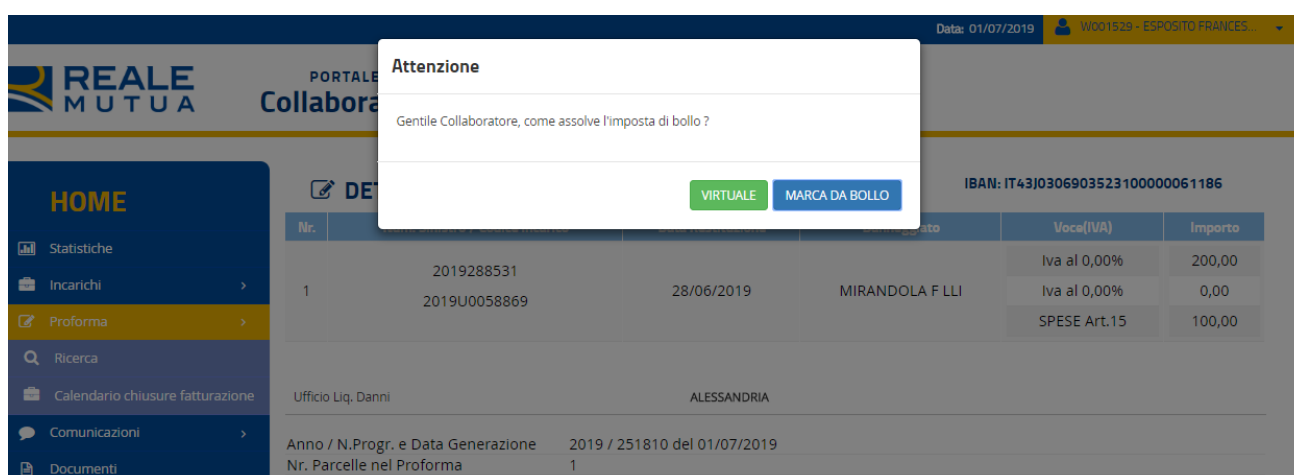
Data: 01/07/2019 W001529 - ESPOSITO FRANCES...

REALE MUTUA

PORTALE
Collabora

Attenzione

Gentile Collaboratore, come assolve l'imposta di bollo ?

VIRTUALE MARCA DA BOLLO

HOME

Statistiche
Incarichi
Proforma
Ricerca
Calendario chiusure fatturazione
Comunicazioni
Documenti

DET

IBAN: IT43J0306903523100000061186

| Nr. | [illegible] | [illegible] | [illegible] | Voce(IVA) | Importo |
|---|---|---|---|---|---|
| 1 | 2019288531 2019U0058869 | 28/06/2019 | MIRANDOLA F LLI | Iva al 0,00% | 200,00 |
| | | | | Iva al 0,00% | 0,00 |
| | | | | SPESE Art.15 | 100,00 |

Ufficio Liq. Danni ALESSANDRIA

Anno / N.Progr. e Data Generazione 2019 / 251810 del 01/07/2019
Nr. Parcelle nel Proforma 1